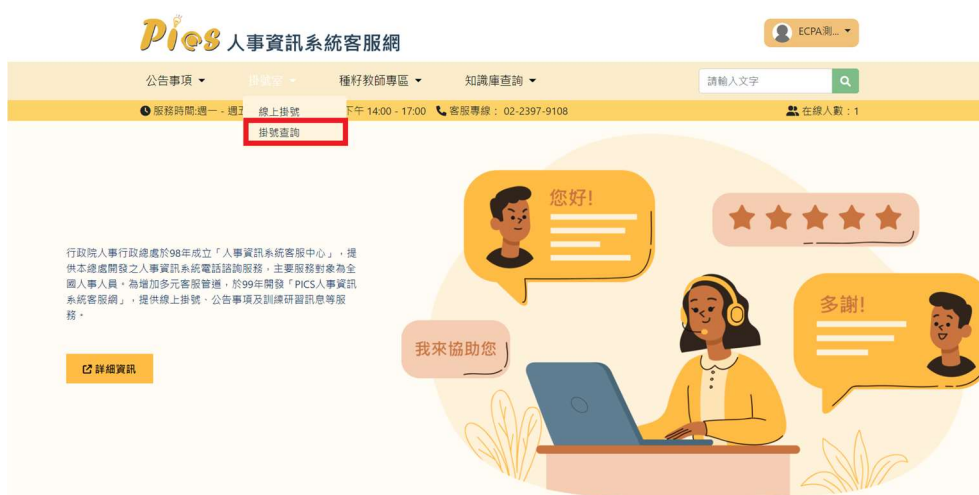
PICS 人事資訊系統客服網

ECPA測...

公告事項 ▾ 掛號室 ▾ 種籽教師專區 ▾ 知識庫查詢 ▾

請輸入文字

服務時間:週一 - 週五 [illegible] 下午 14:00 - 17:00 客服專線： 02-2397-9108

線上掛號
掛號查詢

在線人數：1

您好!

多謝!

我來協助您

行政院人事行政總處於98年成立「人事資訊系統客服中心」，提供本總處開發之人事資訊系統電話諮詢服務，主要服務對象為全國人事人員。為增加多元客服管道，於99年開發「PICS人事資訊系統客服網」，提供線上掛號、公告事項及訓練研習訊息等服務。

詳細資訊